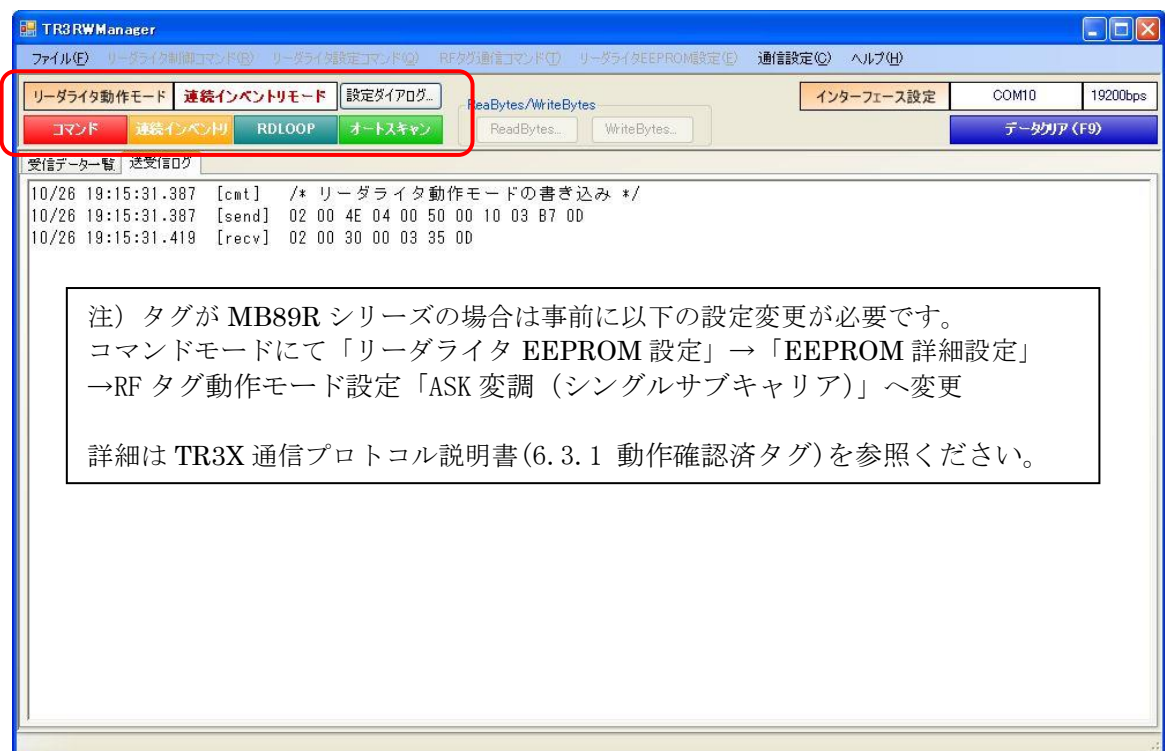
TR3RWManager

ファイル(F) リーダライタ制御コマンド(R) リーダライタ設定コマンド(Q) RFタグ通信コマンド(T) リーダライタEEPROM設定(E) 通信設定(C) ヘルプ(H)

リーダライタ動作モード 連続インベントリモード 設定ダイアログ...

コマンド 連続インベントリ RDLOOP オートスキャン

ReaBytes/WriteBytes

ReadBytes... WriteBytes...

インターフェース設定 COM10 19200bps

データクリア(F9)

受信データ一覧 送受信ログ

10/26 19:15:31.387 [cmt] /* リーダライタ動作モードの書き込み */
10/26 19:15:31.387 [send] 02 00 4E 04 00 50 00 10 03 B7 0D
10/26 19:15:31.419 [recv] 02 00 30 00 03 35 0D

注)タグが MB89R シリーズの場合は事前に以下の設定変更が必要です。
コマンドモードにて「リーダライタ EEPROM 設定」→「EEPROM 詳細設定」
→RF タグ動作モード設定「ASK 変調(シングルサブキャリア)」へ変更

詳細は TR3X 通信プロトコル説明書(6.3.1 動作確認済タグ)を参照ください。